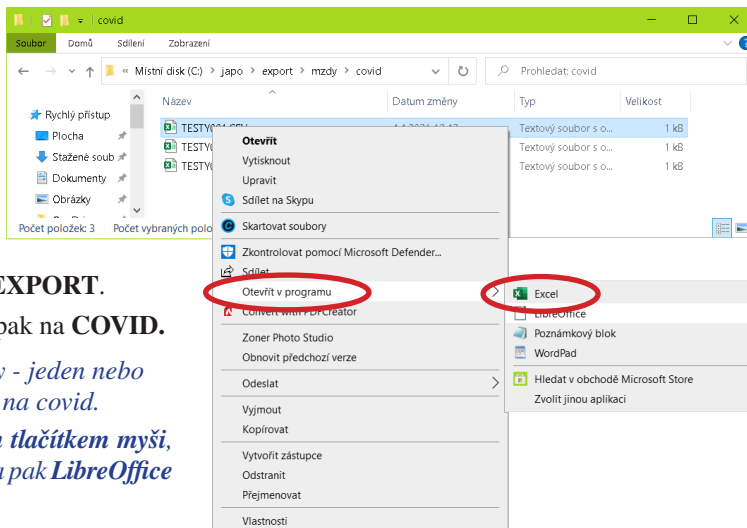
covid

Soubor Domů Sdílení Zobrazení

« Místní disk (C:) › japo › export › mzdy › covid

Prohledat: covid

Rychlý přístup
Plocha
Stažené soub
Dokumenty
Obrázky

Název
Datum změny
Typ
Velikost

TESTY
TESTY
TESTY

Textový soubor s o... 1 kB
Textový soubor s o... 1 kB
Textový soubor s o... 1 kB

Počet položek: 3 Počet vybraných polo

Otevřít
Vytisknout
Upravit
Sdílet na Skypu
Skartovat soubory
Zkontrolovat pomocí Microsoft Defender...
Sdílet
Otevřít v programu
Convert with PDFCreator
Zoner Photo Studio
Obnovit předchozí verze
Odeslat
Vyjmout
Kopírovat
Vytvořit zástupce
Odstranit
Přejmenovat
Vlastnosti

Excel
LibreOffice
Poznámkový blok
WordPad
Hledat v obchodě Microsoft Store
Zvolit jinou aplikaci

EXPORT.
pak na COVID.

v - jeden nebo
na covid.

n tlačítkem myši,
u pak LibreOffice